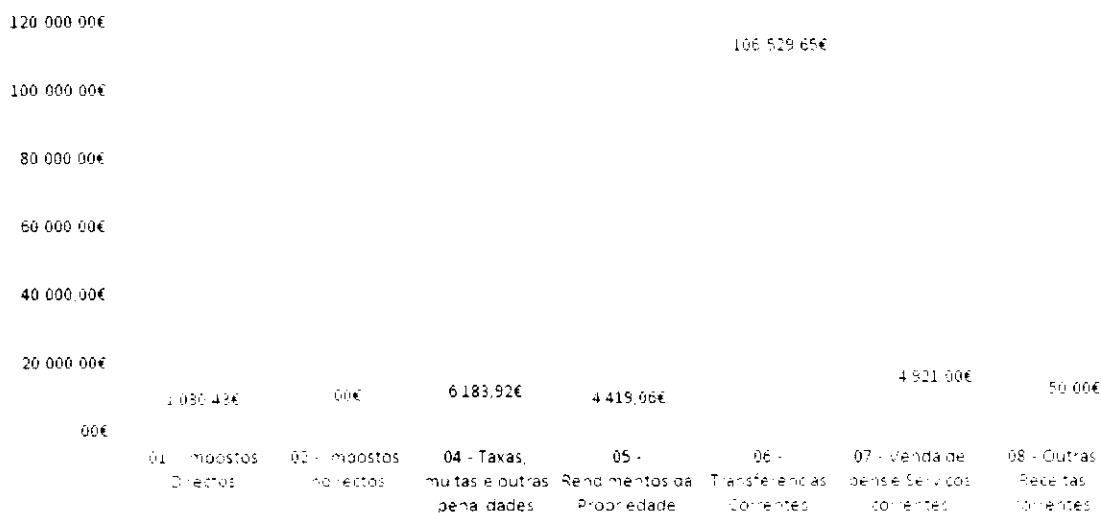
120 000,00€

100 000,00€

80 000,00€

60 000,00€

40 000,00€

20 000,00€

00€

106 529,65€

1 030,43€

00€

6 183,92€

4 419,06€

4 921,00€

50,00€

01 - Impostos Directos

02 - Impostos Indirectos

04 - Taxas, multas e outras penalidades

05 - Rendimentos da Propriedade

06 - Transferências Correntes

07 - Venda de bens e Serviços correntes

08 - Outras Receitas Correntes